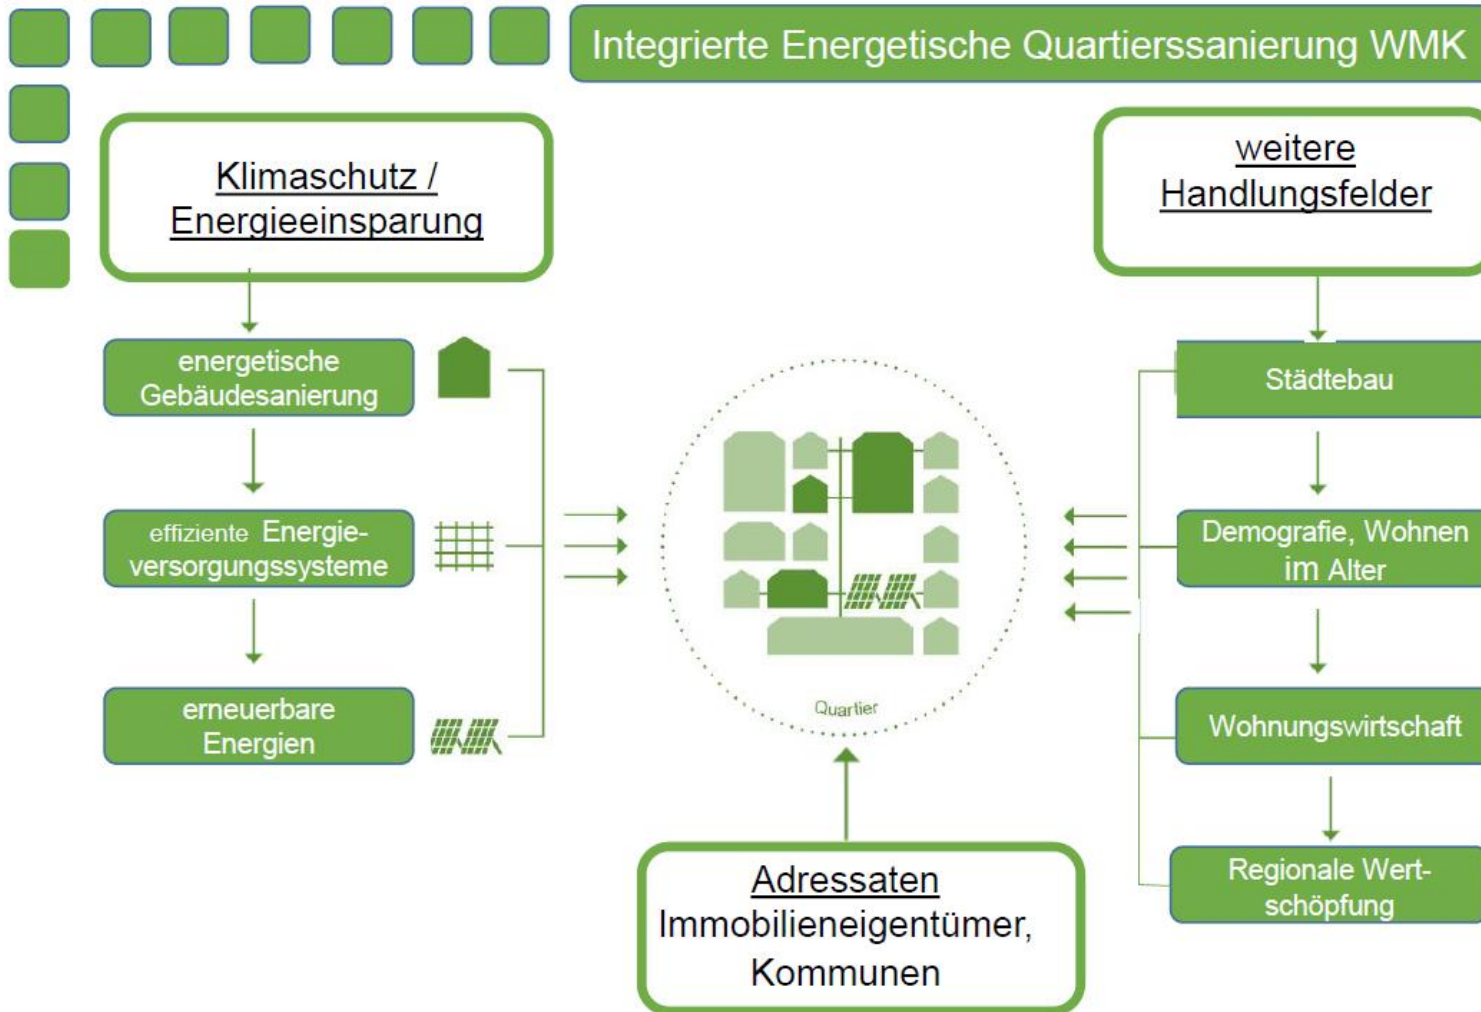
Integrierte Energetische Quartierssanierung WMK

Klimaschutz / Energieeinsparung

energetische Gebäudesanierung

effiziente Energieversorgungssysteme

erneuerbare Energien

Quartier

weitere Handlungsfelder

Städtebau

Demografie, Wohnen im Alter

Wohnungswirtschaft

Regionale Wertschöpfung

Adressaten
Immobilieneigentümer, Kommunen